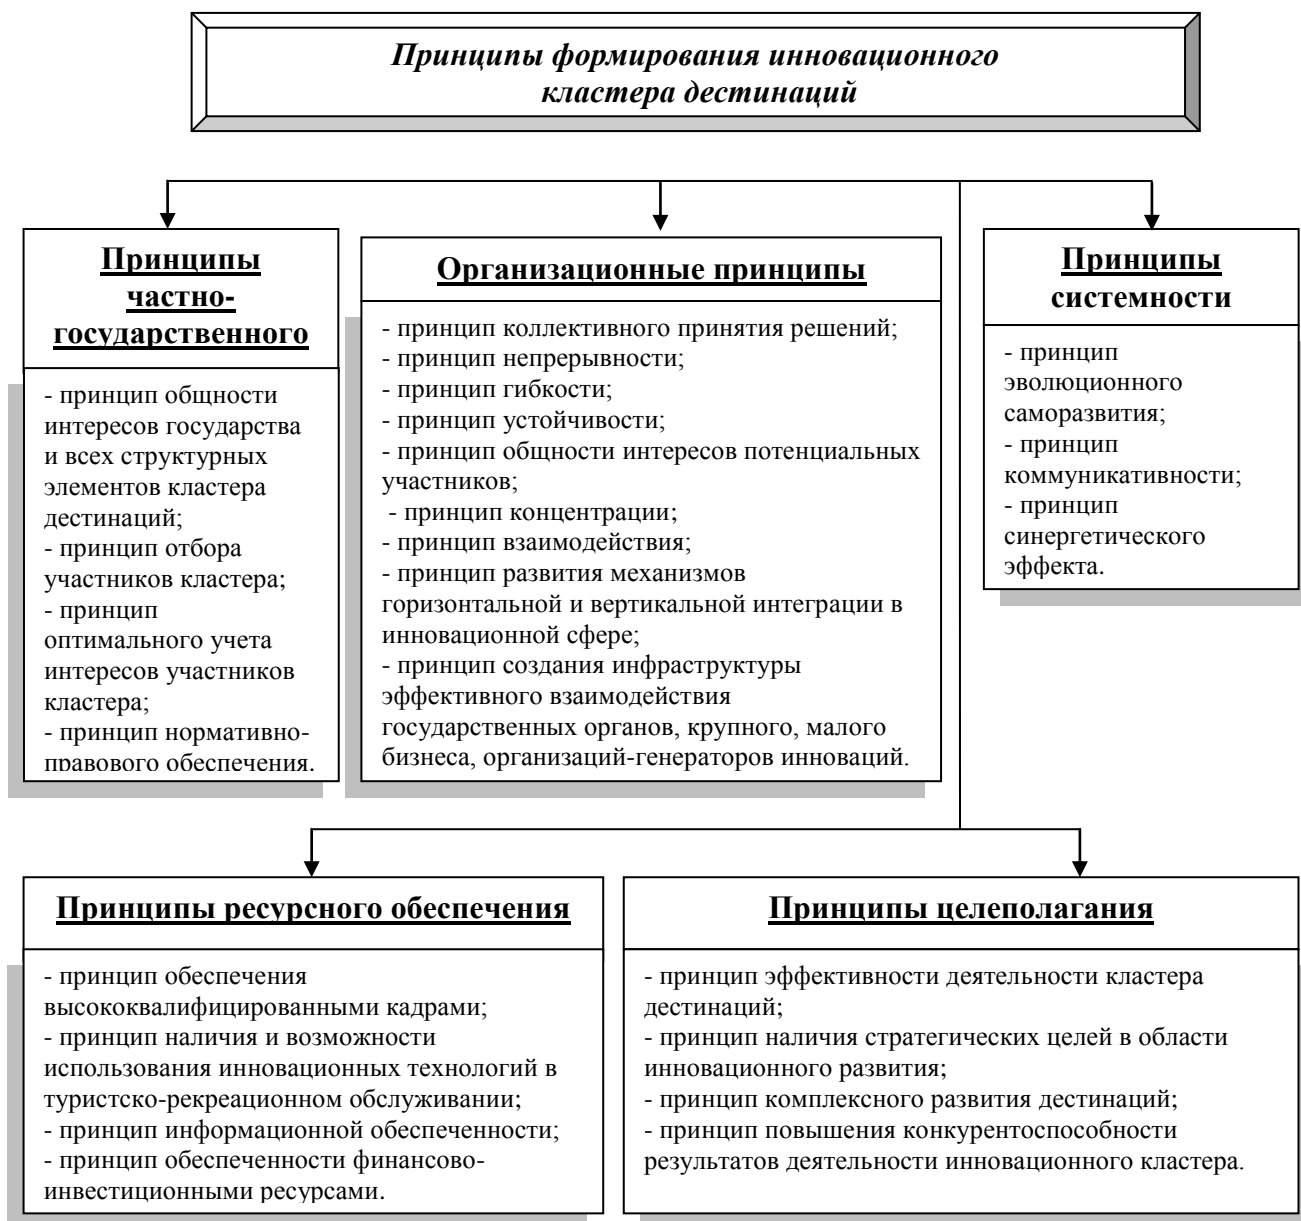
*Принципы формирования инновационного кластера дестинаций*

**Принципы частно-государственного**

- принцип общности интересов государства и всех структурных элементов кластера дестинаций;
- принцип отбора участников кластера;
- принцип оптимального учета интересов участников кластера;
- принцип нормативно-правового обеспечения.

**Организационные принципы**

- принцип коллективного принятия решений;
- принцип непрерывности;
- принцип гибкости;
- принцип устойчивости;
- принцип общности интересов потенциальных участников;
- принцип концентрации;
- принцип взаимодействия;
- принцип развития механизмов горизонтальной и вертикальной интеграции в инновационной сфере;
- принцип создания инфраструктуры эффективного взаимодействия государственных органов, крупного, малого бизнеса, организаций-генераторов инноваций.

**Принципы системности**

- принцип эволюционного саморазвития;
- принцип коммуникативности;
- принцип синергетического эффекта.

**Принципы ресурсного обеспечения**

- принцип обеспечения высококвалифицированными кадрами;
- принцип наличия и возможности использования инновационных технологий в туристско-рекреационном обслуживании;
- принцип информационной обеспеченности;
- принцип обеспеченности финансово-инвестиционными ресурсами.

**Принципы целеполагания**

- принцип эффективности деятельности кластера дестинаций;
- принцип наличия стратегических целей в области инновационного развития;
- принцип комплексного развития дестинаций;
- принцип повышения конкурентоспособности результатов деятельности инновационного кластера.